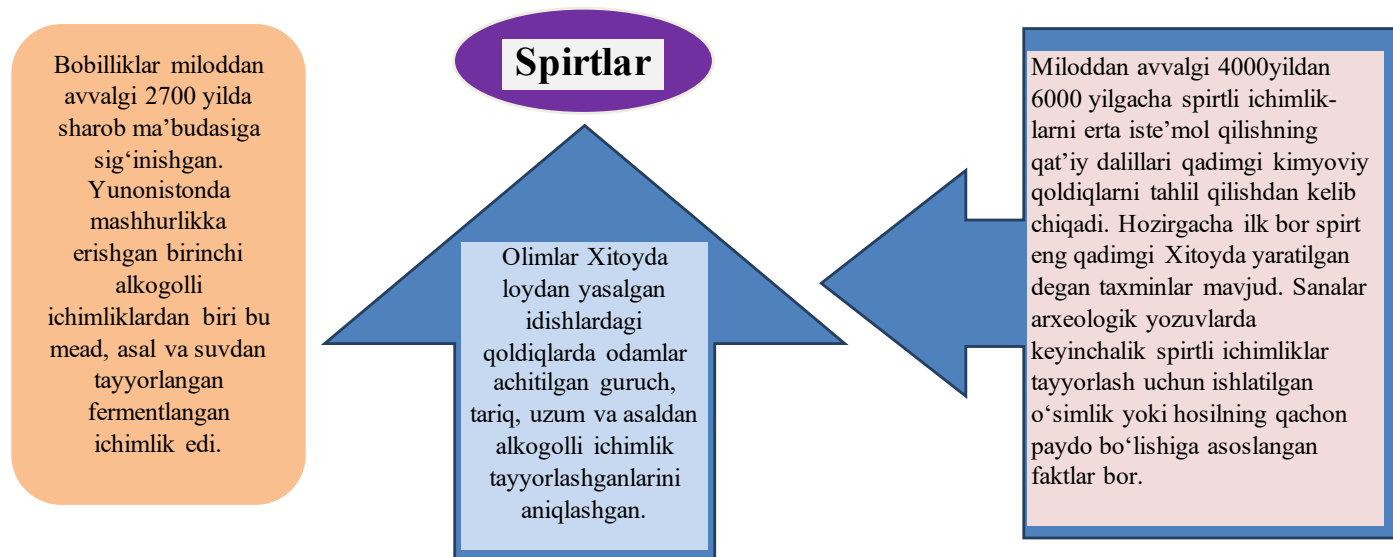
Spirtlar

Bobilliklar miloddan avvalgi 2700 yilda sharob ma’budasiga sig‘inishgan. Yunonistonda mashhurlikka erishgan birinchi alkogolli ichimliklardan biri bu mead, asal va suvdan tayyorlangan fermentlangan ichimlik edi.

Olimlar Xitoyda loydan yasalgan idishlardagi qoldiqlarda odamlar achitilgan guruch, tariq, uzum va asaldan alkogolli ichimlik tayyorlashganlarini aniqlashgan.

Miloddan avvalgi 4000yildan 6000 yilgacha spirtli ichimliklarni erta iste’mol qilishning qat’iy dalillari qadimgi kimyoviy qoldiqlarni tahlil qilishdan kelib chiqadi. Hozirgacha ilk bor spirt eng qadimgi Xitoyda yaratilgan degan taxminlar mavjud. Sanalar arxeologik yozuvlarda keyinchalik spirtli ichimliklar tayyorlash uchun ishlatilgan o‘simlik yoki hosilning qachon paydo bo‘lishiga asoslangan faktlar bor.